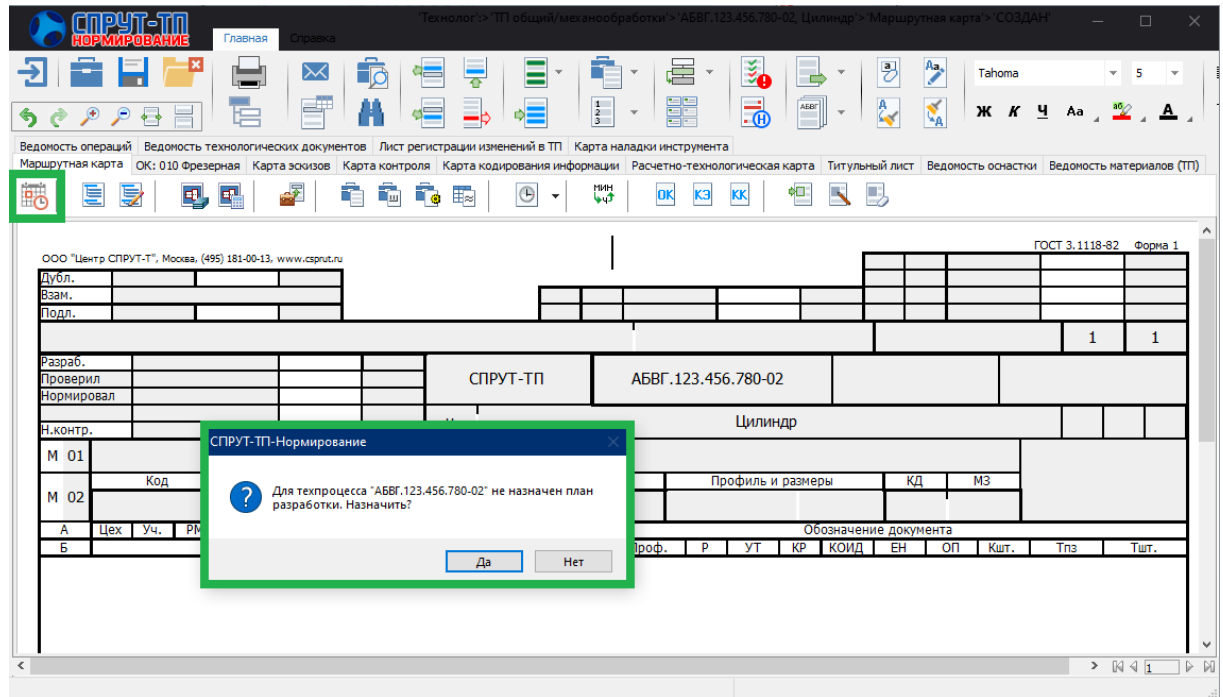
СПРУТ-ТП НОРМИРОВАНИЕ

Главная Справка

'Технолог':>'ТП общий/механообработки'>'АБВГ.123.456.780-02, Цилиндр'>'Маршрутная карта'>'СОЗДАН'

Tahoma 5

Ж К Ч Аа А

Ведомость операций | Ведомость технологических документов | Лист регистрации изменений в ТП | Карта наладки инструмента

Маршрутная карта | ОК: 010 Фрезерная | Карта эскизов | Карта контроля | Карта кодирования информации | Расчетно-технологическая карта | Титульный лист | Ведомость оснастки | Ведомость материалов (ТП)

МИН

ОК КЭ КК

ГОСТ 3.1118-82 Форма 1

ООО "Центр СПРУТ-Т", Москва, (495) 181-00-13, www.csprut.ru

Дубл.
Взам.
Подл.

1 1

Разраб.
Проверил
Нормировал

Н.контр.

СПРУТ-ТП АБВГ.123.456.780-02

Цилиндр

М 01

Код

М 02

Профиль и размеры КД МЗ

А Цех Уч. РМ

Обозначение документа

Б

Проф. Р УТ КР КОИД ЕН ОП Кшт. Тпз Тшт.

СПРУТ-ТП-Нормирование

Для техпроцесса "АБВГ.123.456.780-02" не назначен план разработки. Назначить?

Да Нет

1